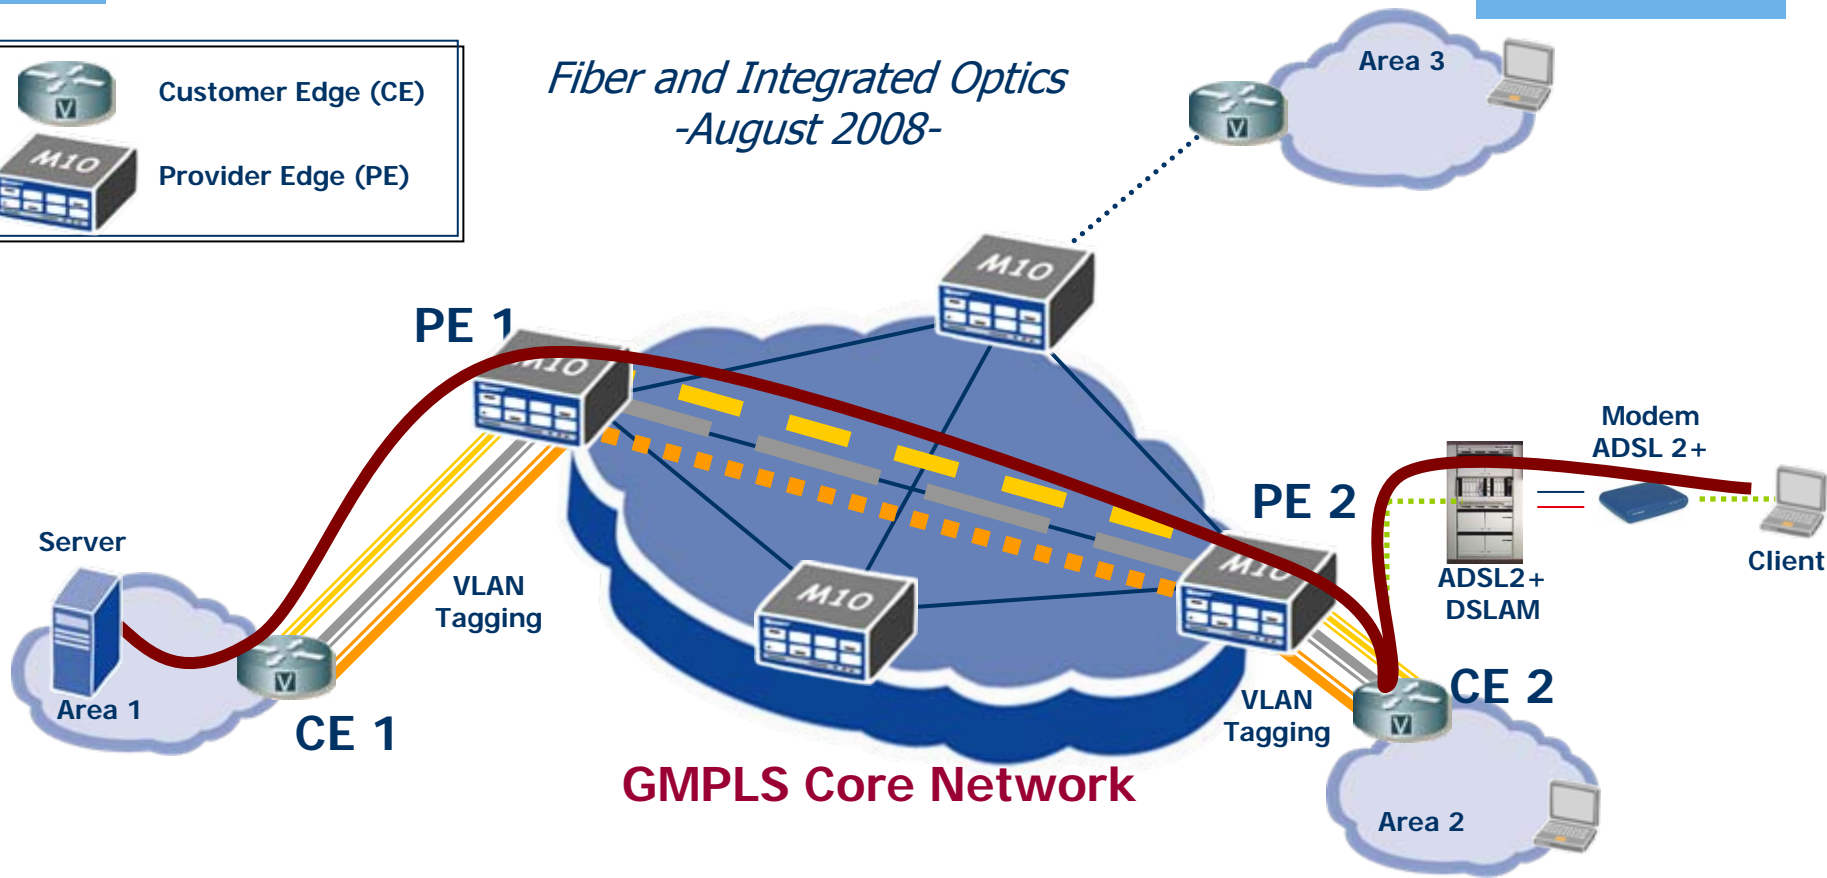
Customer Edge (CE)

Provider Edge (PE)

Fiber and Integrated Optics
-August 2008-

Area 3

MIO

PE 1

MIO

Modem
ADSL 2+

PE 2

Server

VLAN
Tagging

MIO

MIO

ADSL2+
DSLAM

Client

Area 1

CE 1

VLAN
Tagging

CE 2

GMPLS Core Network

Area 2